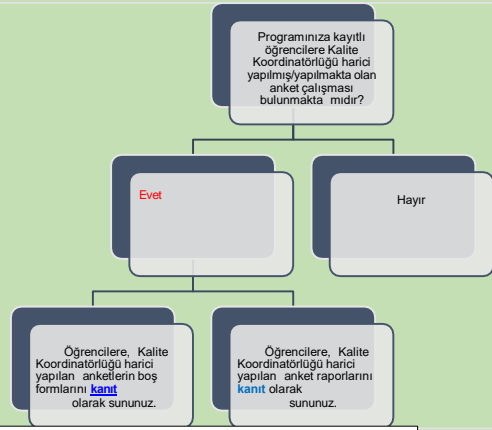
Programınıza kayıtlı öğrencilere Kalite Koordinatörlüğü harici yapılmış/yapılmakta olan anket çalışması bulunmakta mıdır?

Evet

Hayır

Öğrencilere, Kalite Koordinatörlüğü harici yapılan anketlerin boş formlarını kanıt olarak sununuz.

Öğrencilere, Kalite Koordinatörlüğü harici yapılan anket raporlarını kanıt olarak sununuz.